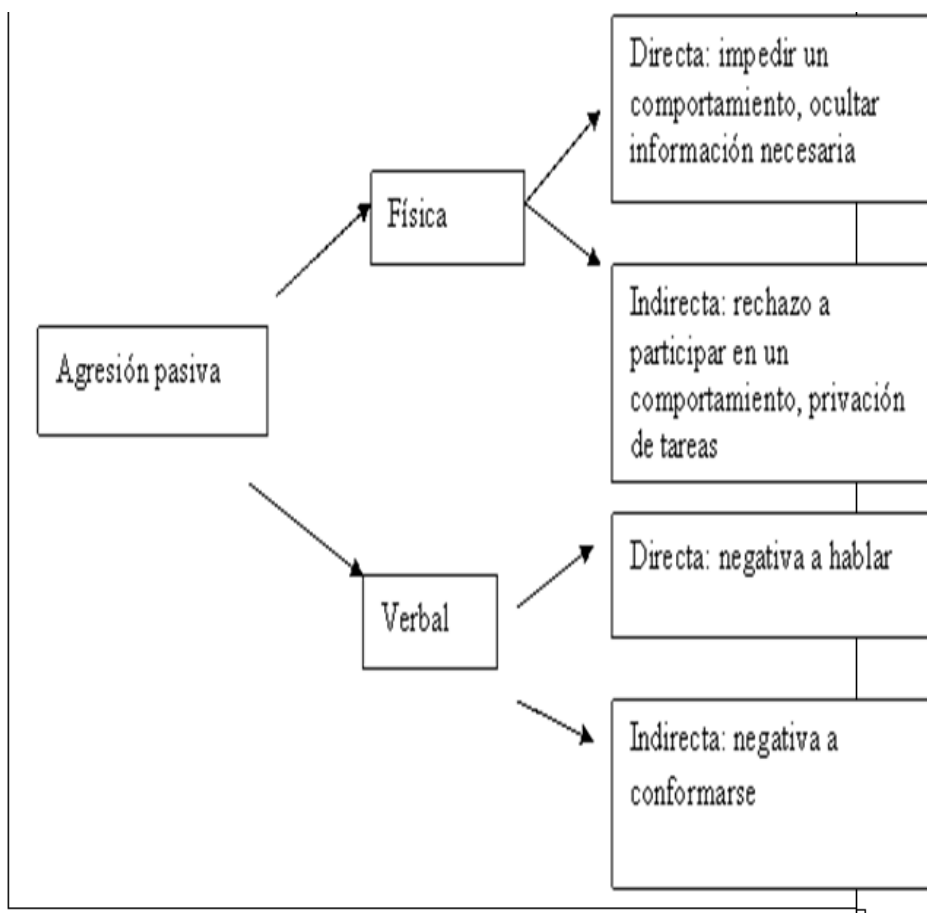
Agresión pasiva

Física

Directa: impedir un comportamiento, ocultar información necesaria

Indirecta: rechazo a participar en un comportamiento, privación de tareas

Verbal

Directa: negativa a hablar

Indirecta: negativa a conformarse